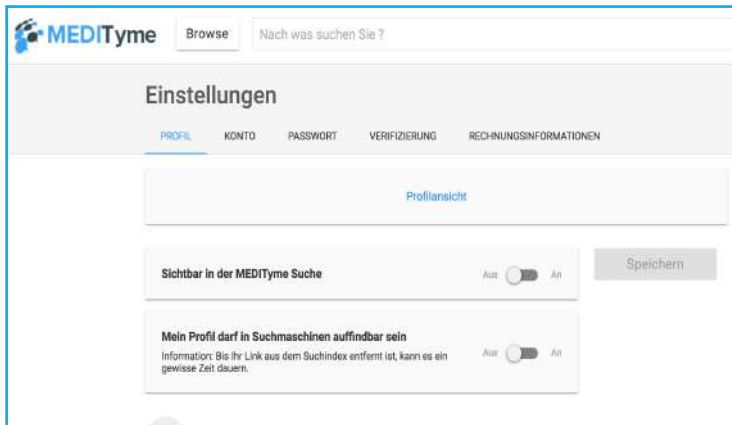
MEDITyme Browse Nach was suchen Sie ?

Einstellungen

PROFIL KONTO PASSWORT VERIFIZIERUNG RECHNUNGSINFORMATIONEN

Profilansicht

Sichtbar in der MEDITyme Suche

Aus An

Speichern

Mein Profil darf in Suchmaschinen auffindbar sein

Information: Bis Ihr Link aus dem Suchindex entfernt ist, kann es ein gewisse Zeit dauern.

Aus An